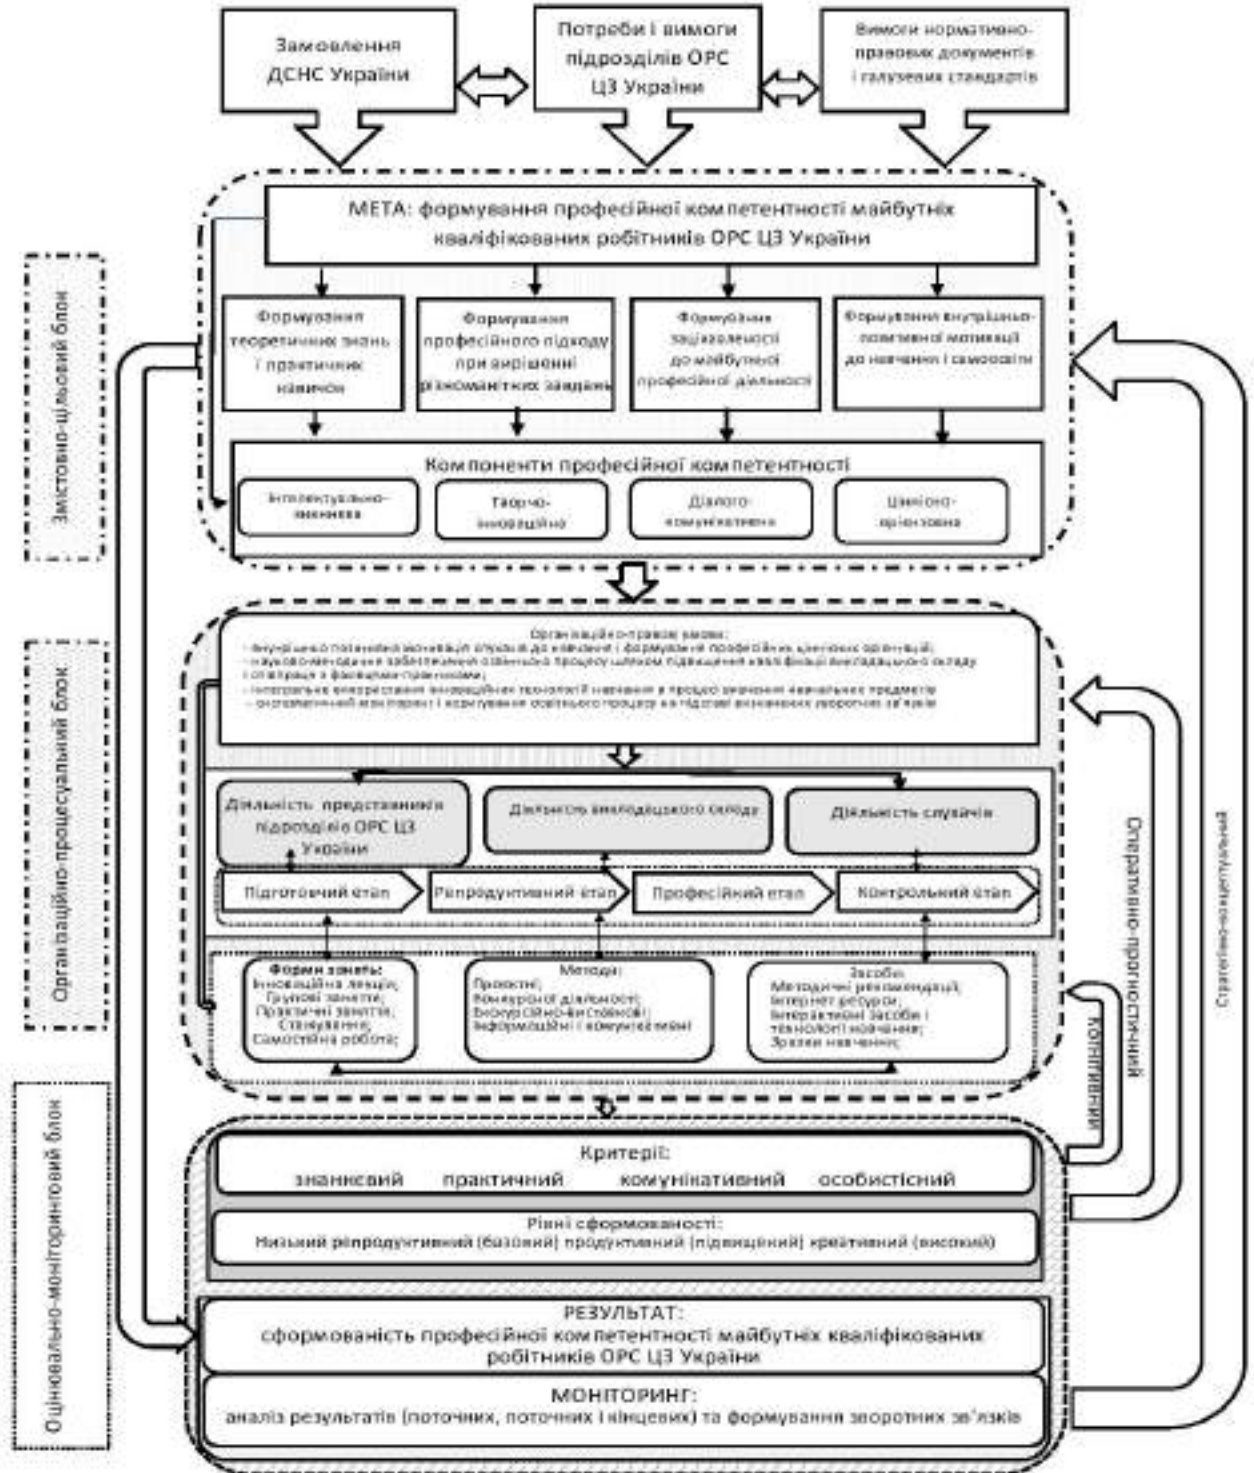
Замовлення ДСНС України

Потреби і вимоги підрозділів ОРС ЦЗ України

Вимоги нормативно-правових документів і галузевих стандартів

Змістово-цільовий блок

МЕТА: формування професійної компетентності майбутніх кваліфікованих робітників ОРС ЦЗ України

Формування теоретичних знань і практичних навичок

Формування професійного підходу при вирішенні різноманітних завдань

Формування зацікавленості до майбутньої професійної діяльності

Формування внутрішньо-позитивної мотивації до навчання і самоосвіти

Компоненти професійної компетентності

Інтелектуально-знаннєва

Творчо-інноваційна

Діяльно-комунікативна

Ціннісно-орієнтована

Організаційно-процесуальний блок

Організаційно-правові умови:
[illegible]

Діяльність представників підрозділів ОРС ЦЗ України

Діяльність викладацького складу

Діяльність слухачів

Підготовчий етап

Репродуктивний етап

Професійний етап

Контрольний етап

Форми занять:
Інноваційна лекція;
Групові заняття;
Практичні заняття;
Стажування;
Самостійна робота;

Методи:
Проектні;
Конкурсної діяльності;
Дискусійно-вистпвові;
Інформаційні і комунікативні

Засоби:
Методичні рекомендації;
Інтернет ресурси;
Інтерактивні засоби і технології навчання;
Зразки навчання;

Оперативно-прогностичний

Стратегічно-концептуальний

Когнітивний

Оцінювально-моніторинговий блок

Критерії:
знаннєвий практичний комунікативний особистісний

Рівні сформованості:
Низький репродуктивний (базовий) продуктивний (підвищений) креативний (високий)

РЕЗУЛЬТАТ:
сформованість професійної компетентності майбутніх кваліфікованих робітників ОРС ЦЗ України

МОНІТОРИНГ:
аналіз результатів (поточних, поточних і кінцевих) та формування зворотних зв'язків